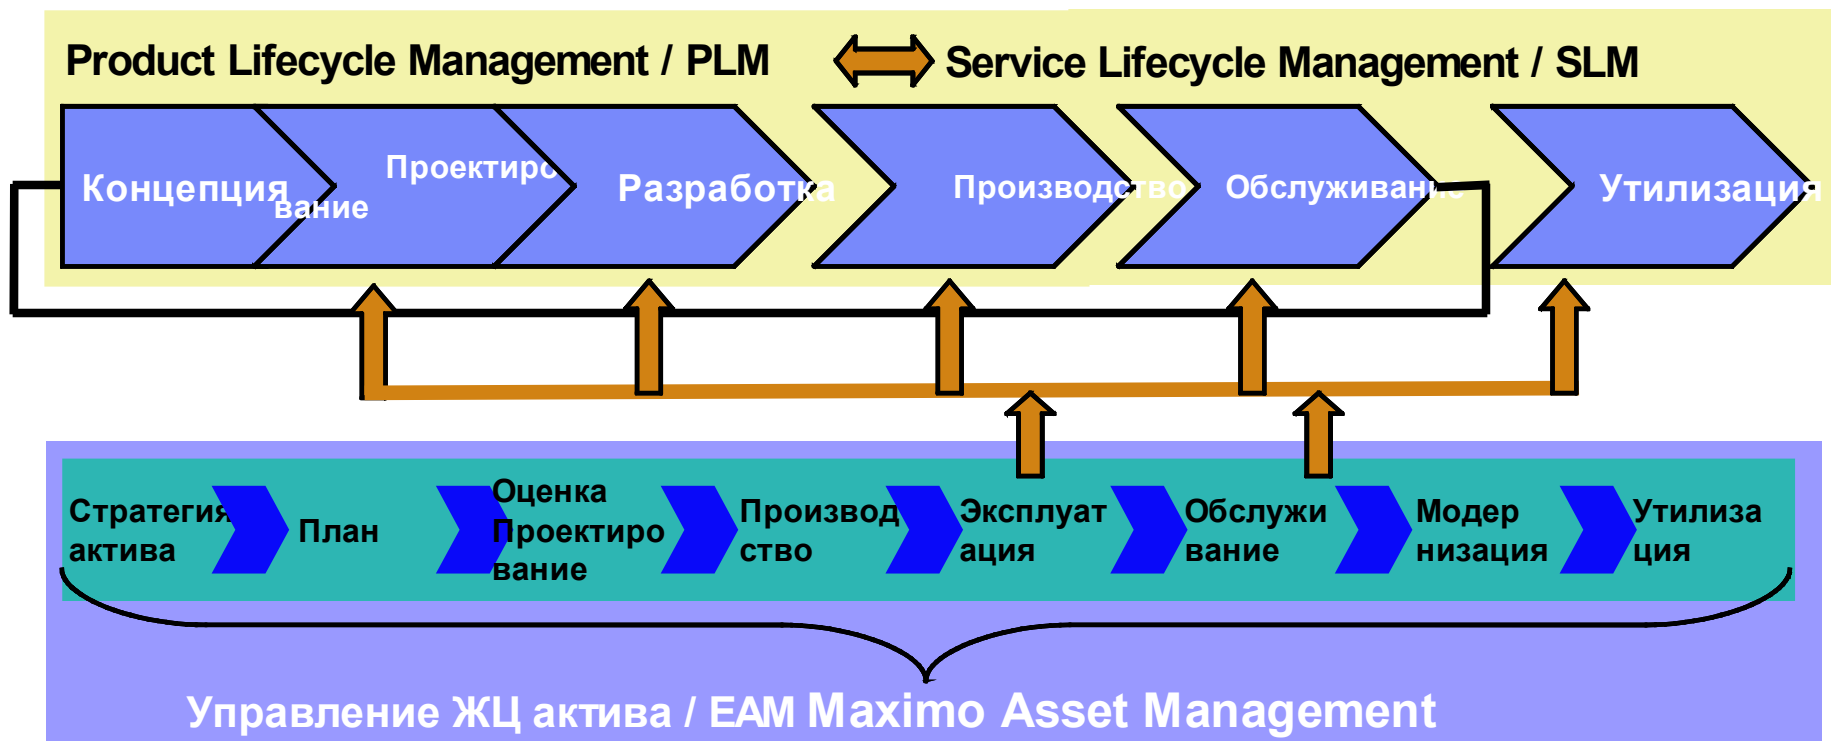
Product Lifecycle Management / PLM

Service Lifecycle Management / SLM

Концепция

Проектирование

Разработка

Производство

Обслуживание

Утилизация

Стратегия актива

План

Оценка Проектирование

Производство

Эксплуатация

Обслуживание

Модернизация

Утилизация

Управление ЖЦ актива / EAM Maximo Asset Management